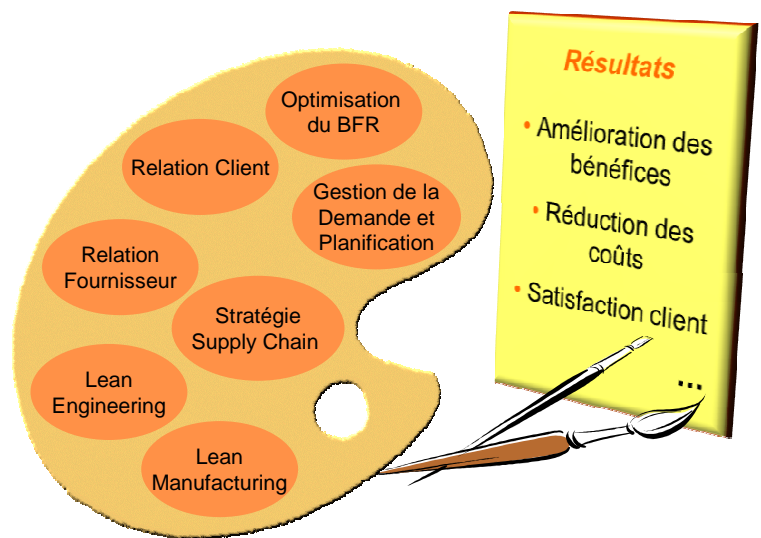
Optimisation du BFR

Relation Client

Gestion de la Demande et Planification

Relation Fournisseur

Stratégie Supply Chain

Lean Engineering

Lean Manufacturing

Résultats

• Amélioration des bénéfices

• Réduction des coûts

• Satisfaction client

...